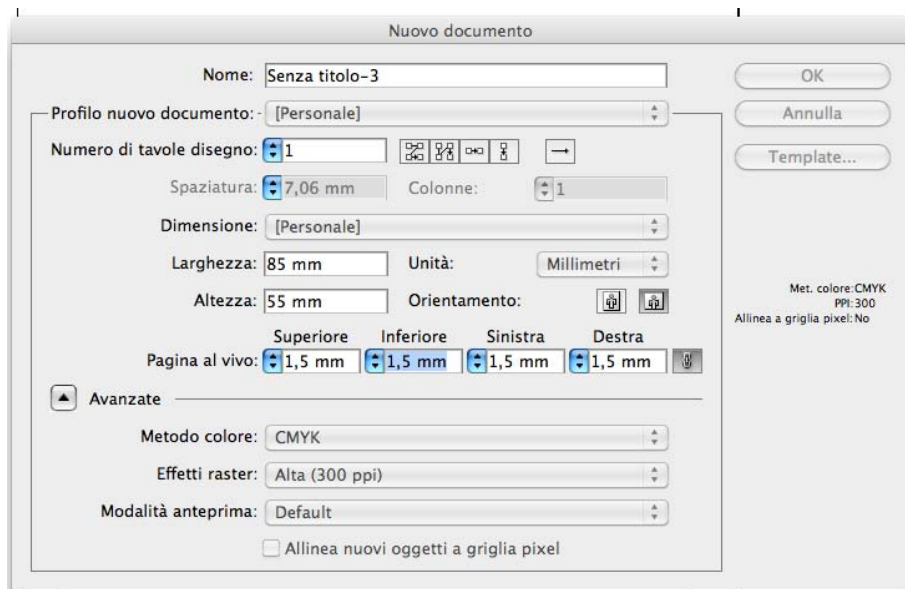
Nuovo documento

Nome: Senza titolo-3

Profilo nuovo documento: [Personale]

Numero di tavole disegno: 1

Spaziatura: 7,06 mm Colonne: 1

Dimensione: [Personale]

Larghezza: 85 mm Unità: Millimetri

Altezza: 55 mm Orientamento:

Superiore Inferiore Sinistra Destra

Pagina al vivo: 1,5 mm 1,5 mm 1,5 mm 1,5 mm

Avanzate

Metodo colore: CMYK

Effetti raster: Alta (300 ppi)

Modalità anteprima: Default

Allinea nuovi oggetti a griglia pixel

OK

Annulla

Template...

Met. colore:CMYK
PPI:300
Allinea a griglia pixel:No